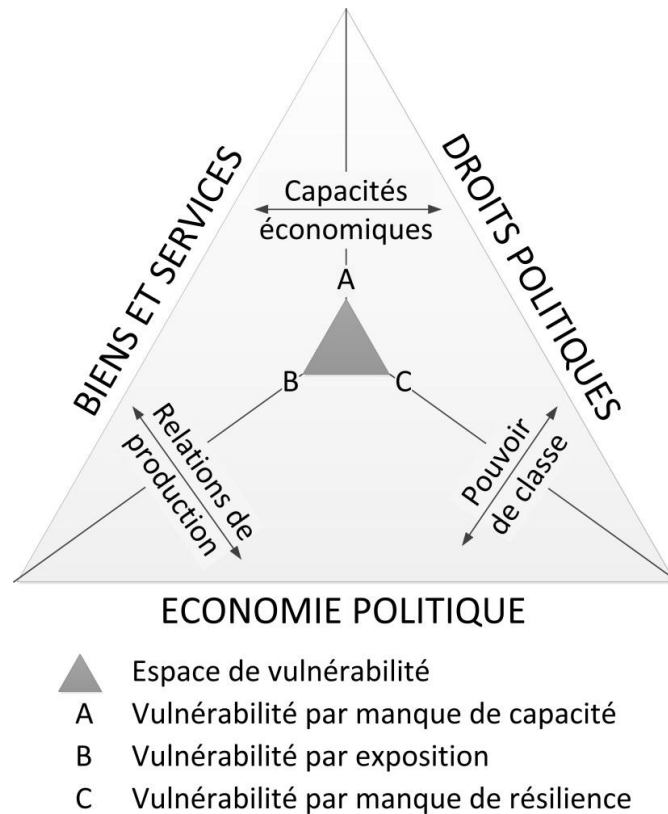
BIENS ET SERVICES

Capacités économiques

DROITS POLITIQUES

A

B

C

Relations de production

Pouvoir de classe

ECONOMIE POLITIQUE

Espace de vulnérabilité
A Vulnérabilité par manque de capacité
B Vulnérabilité par exposition
C Vulnérabilité par manque de résilience